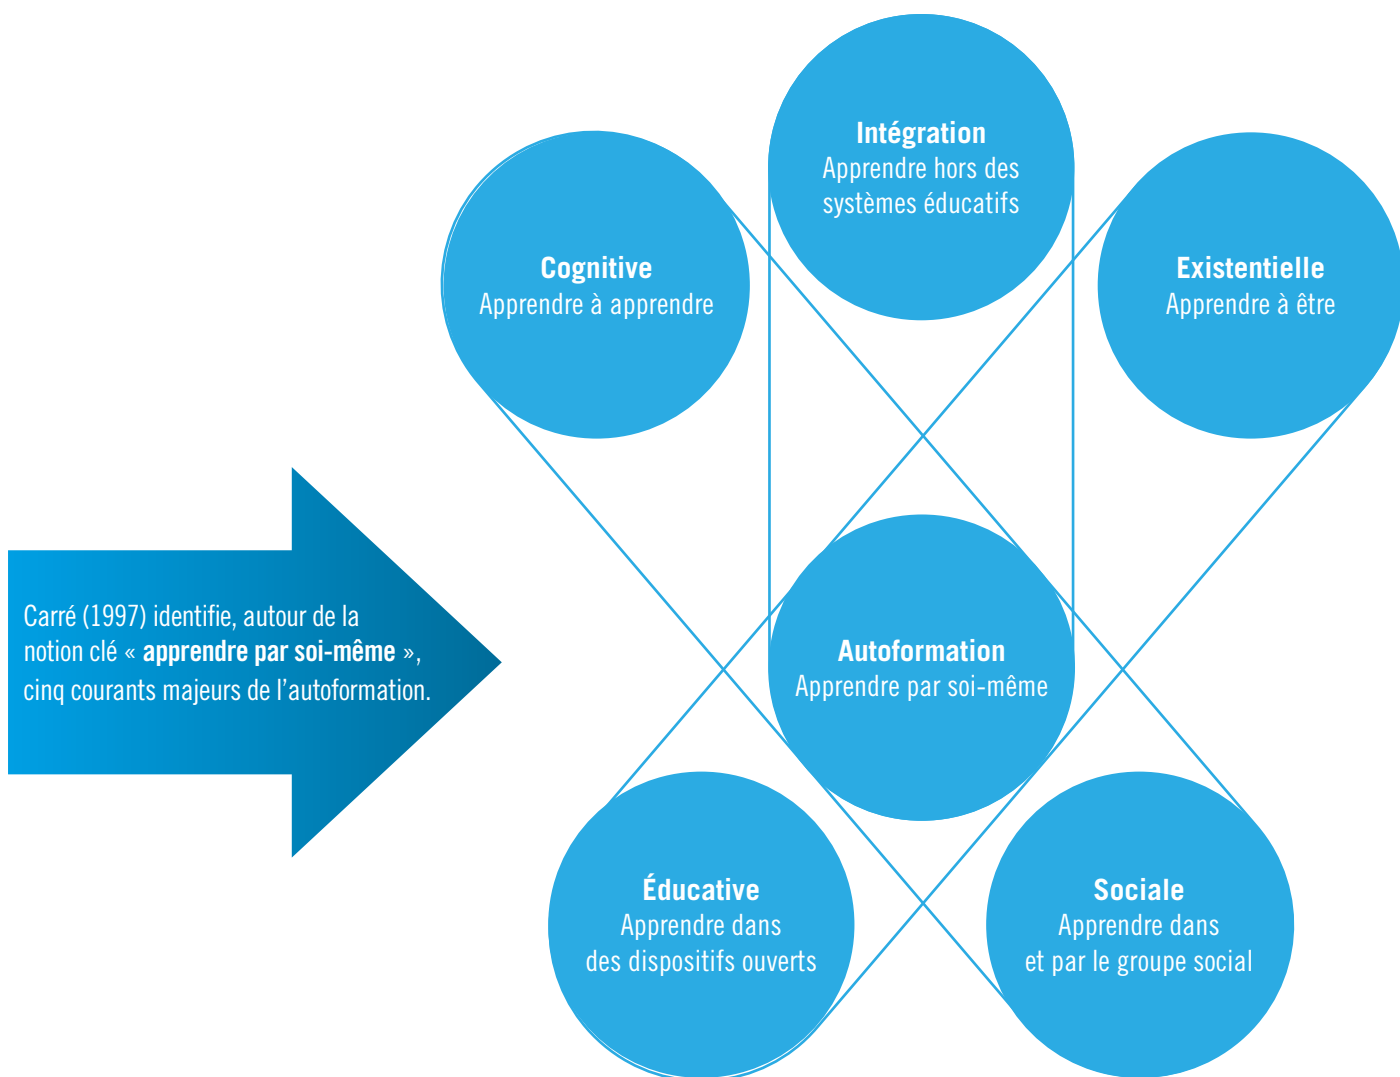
Carré (1997) identifie, autour de la notion clé « **apprendre par soi-même** », cinq courants majeurs de l'autoformation.

**Intégration**
Apprendre hors des systèmes éducatifs

**Cognitive**
Apprendre à apprendre

**Existentielle**
Apprendre à être

**Autoformation**
Apprendre par soi-même

**Éducative**
Apprendre dans des dispositifs ouverts

**Sociale**
Apprendre dans et par le groupe social